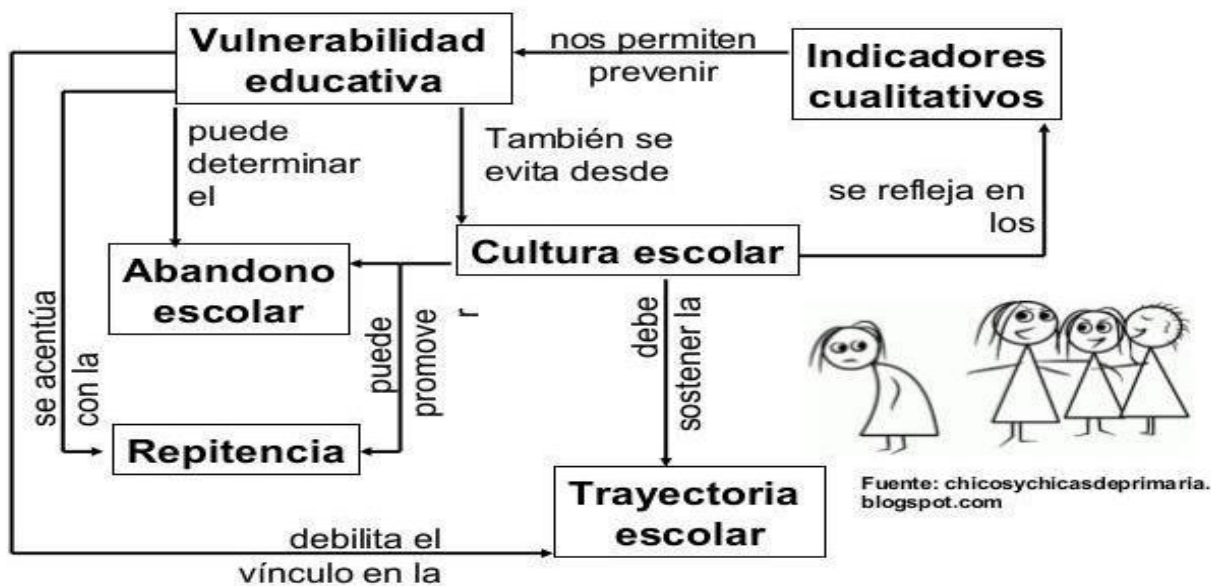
Vulnerabilidad educativa

nos permiten prevenir

Indicadores cualitativos

puede determinar el

También se evita desde

se refleja en los

Abandono escolar

Cultura escolar

se acentúa con la

puede promove r

debe sostener la

Repitencia

Trayectoria escolar

debilita el vínculo en la

Fuente: chicosychicasdeprimaria. blogspot.com